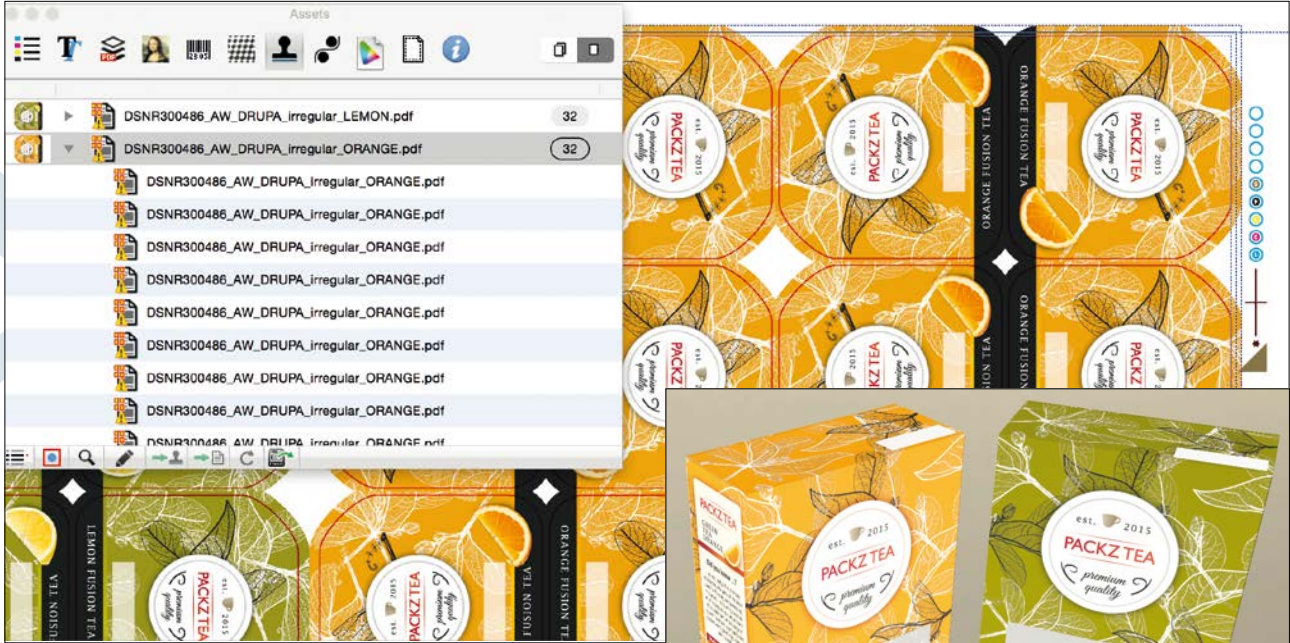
Assets

DSNR300486_AW_DRUPA_irregular_LEMON.pdf 32

DSNR300486_AW_DRUPA_irregular_ORANGE.pdf 32

DSNR300486_AW_DRUPA_irregular_ORANGE.pdf

DSNR300486_AW_DRUPA_irregular_ORANGE.pdf

DSNR300486_AW_DRUPA_irregular_ORANGE.pdf

DSNR300486_AW_DRUPA_irregular_ORANGE.pdf

DSNR300486_AW_DRUPA_irregular_ORANGE.pdf

DSNR300486_AW_DRUPA_irregular_ORANGE.pdf

DSNR300486_AW_DRUPA_irregular_ORANGE.pdf

DSNR300486_AW_DRUPA_irregular_ORANGE.pdf

DSNR300486_AW_DRUPA_irregular_ORANGE.pdf

est. 2015 PACKZ TEA premium quality

ORANGE FUSION TEA

ORANGE FUSION TEA

LEMON FUSION TEA

ORANGE FUSION TEA

est. 2015 PACKZ TEA premium quality

PACKZ TEA GREEN TEA ORANGE

est. 2015 PACKZ TEA premium quality